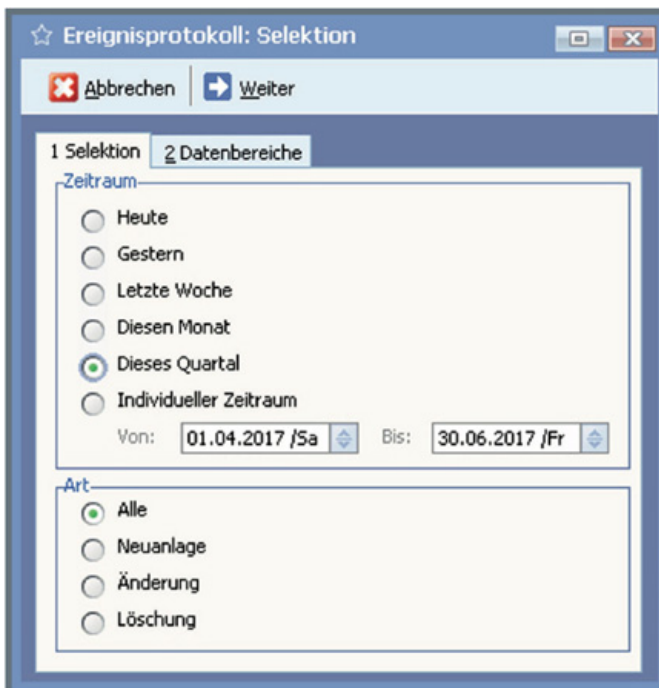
Ereignisprotokoll: Selektion

Abbrechen | Weiter

1 Selektion | 2 Datenbereiche

Zeitraum

Heute

Gestern

Letzte Woche

Diesen Monat

Dieses Quartal

Individueller Zeitraum

Von: 01.04.2017 /Sa Bis: 30.06.2017 /Fr

Art

Alle

Neuanlage

Änderung

Löschung